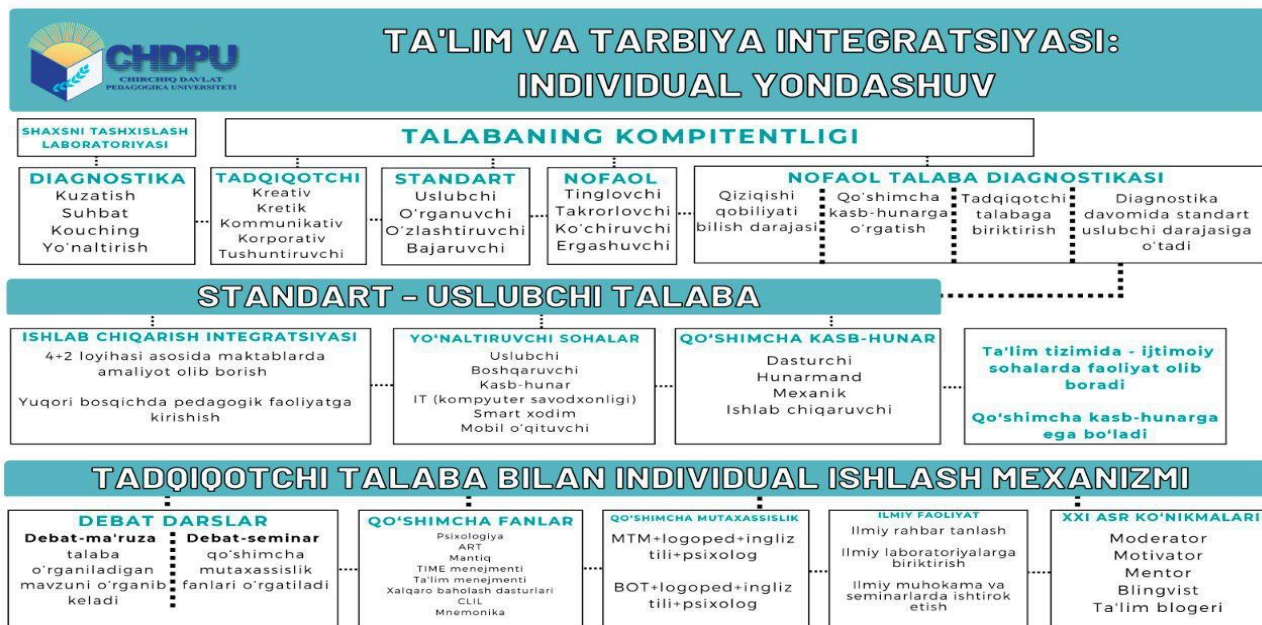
CHDPU
CHIRCHIQ DAVLAT PEDAGOGIKA UNIVERSITETI

TA'LIM VA TARBIYA INTEGRATSIYASI: INDIVIDUAL YONDASHUV

SHAXSNI TASHXISLASH LABORATORIYASI

TALABANING KOMPITENTLIGI

DIAGNOSTIKA
Kuzatish
Suhbat
Kouching
Yo'naltirish

TADQIQOTCHI
Kreativ
Kretik
Kommunikativ
Korporativ
Tushuntiruvchi

STANDART
Uslubchi
O'rganuvchi
O'zlashtiruvchi
Bajaruvchi

NOFAOL
Tinglovchi
Takrorlovchi
Ko'chiruvchi
Ergashuvchi

NOFAOL TALABA DIAGNOSTIKASI
Qiziqishi qobiliyati bilish darajasi
Qo'shimcha kasb-hunarga o'rgatish
Tadqiqotchi talabaga biriktirish
Diagnostika davomida standart uslubchi darajasiga o'tadi

STANDART - USLUBCHI TALABA

ISHLAB CHIQARISH INTEGRATSIYASI
4+2 loyihasi asosida maktablarda amaliyot olib borish
Yuqori bosqichda pedagogik faoliyatga kirishish

YO'NALTIRUVCHI SOHALAR
Uslubchi
Boshqaruvchi
Kasb-hunar
IT (kompyuter savodxonligi)
Smart xodim
Mobil o'qituvchi

QO'SHIMCHA KASB-HUNAR
Dasturchi
Hunarmand
Mexanik
Ishlab chiqaruvchi

Ta'lim tizimida - ijtimoiy sohalarda faoliyat olib boradi
Qo'shimcha kasb-hunarga ega bo'ladi

TADQIQOTCHI TALABA BILAN INDIVIDUAL ISHLASH MEXANIZMI

DEBAT DARSLAR
Debat-ma'ruza
talaba o'rganiladigan mavzuni o'rganib keladi
Debat-seminar
qo'shimcha mutaxassislik fanlari o'rgatiladi

QO'SHIMCHA FANLAR
Psixologiya
ART
Mantiq
TIME menejmenti
Ta'lim menejmenti
Xalqaro baholash dasturlari
CLIL
Mnemonika

QO'SHIMCHA MUTAXASSISLIK
MTM+logoped+ingliz tili+psixolog
BOT+logoped+ingliz tili+psixolog

ILMIY FAOLIYAT
Ilmiy rahbar tanlash
Ilmiy laboratoriyalarga biriktirish
Ilmiy muhokama va seminarlarda ishtirok etish

XXI ASR KO'NIKMALARI
Moderator
Motivator
Mentor
Blingvist
Ta'lim blogeri